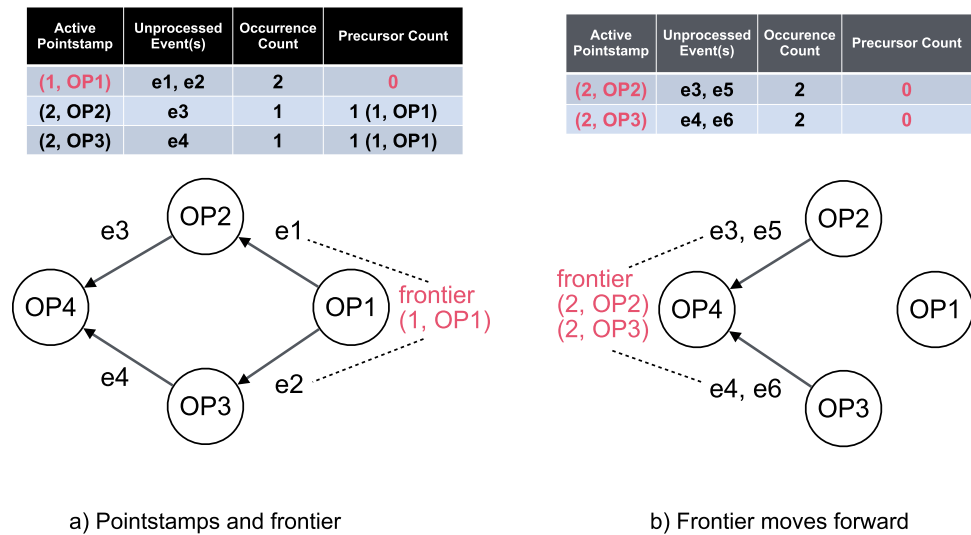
| Active Pointstamp | Unprocessed Event(s) | Occurrence Count | Precursor Count |
|---|---|---|---|
| (1, OP1) | e1, e2 | 2 | 0 |
| (2, OP2) | e3 | 1 | 1 (1, OP1) |
| (2, OP3) | e4 | 1 | 1 (1, OP1) |

| Active Pointstamp | Unprocessed Event(s) | Occurence Count | Precursor Count |
|---|---|---|---|
| (2, OP2) | e3, e5 | 2 | 0 |
| (2, OP3) | e4, e6 | 2 | 0 |

e3
OP2
e1
OP4
OP1
frontier
(1, OP1)
e4
OP3
e2

a) Pointstamps and frontier

e3, e5
OP2
frontier
(2, OP2)
(2, OP3)
OP4
OP1
e4, e6
OP3

b) Frontier moves forward